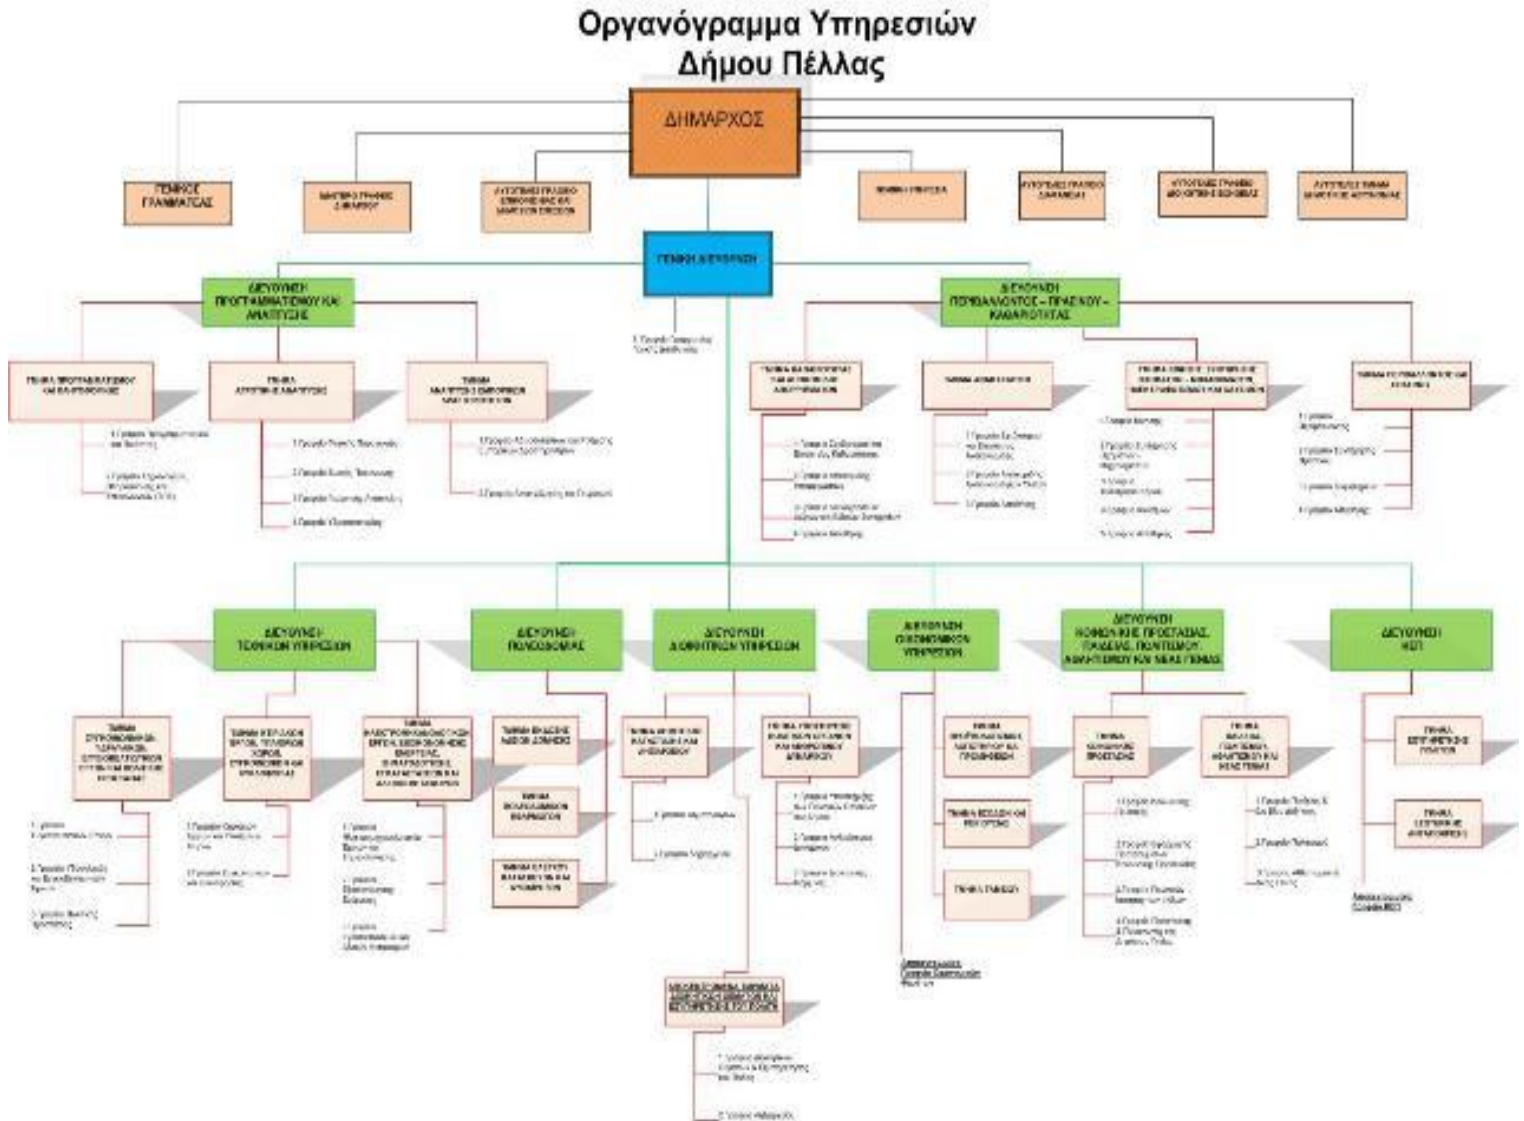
Οργανόγραμμα Υπηρεσιών
Δήμου Πέλλας

ΔΗΜΑΡΧΟΣ

ΓΕΝΙΚΟΣ ΓΡΑΜΜΑΤΕΑΣ

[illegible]

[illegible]

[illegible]

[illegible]

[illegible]

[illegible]

ΓΕΝΙΚΗ ΔΙΕΥΘΥΝΣΗ

ΔΙΕΥΘΥΝΣΗ ΠΡΟΓΡΑΜΜΑΤΙΣΜΟΥ ΚΑΙ ΑΝΑΠΤΥΞΗΣ

ΔΙΕΥΘΥΝΣΗ ΠΕΡΙΒΑΛΛΟΝΤΟΣ – ΠΡΑΣΙΝΟΥ – ΚΑΘΑΡΙΟΤΗΤΑΣ

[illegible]

ΔΙΕΥΘΥΝΣΗ ΤΕΧΝΙΚΩΝ ΥΠΗΡΕΣΙΩΝ

ΔΙΕΥΘΥΝΣΗ ΠΟΛΕΟΔΟΜΙΑΣ

ΔΙΕΥΘΥΝΣΗ ΔΙΟΙΚΗΤΙΚΩΝ ΥΠΗΡΕΣΙΩΝ

ΔΙΕΥΘΥΝΣΗ ΟΙΚΟΝΟΜΙΚΩΝ ΥΠΗΡΕΣΙΩΝ

ΔΙΕΥΘΥΝΣΗ ΚΟΙΝΩΝΙΚΗΣ ΠΡΟΣΤΑΣΙΑΣ, ΠΑΙΔΕΙΑΣ, ΠΟΛΙΤΙΣΜΟΥ, ΑΘΛΗΤΙΣΜΟΥ ΚΑΙ ΝΕΑΣ ΓΕΝΙΑΣ

ΔΙΕΥΘΥΝΣΗ ΚΕΠ

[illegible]